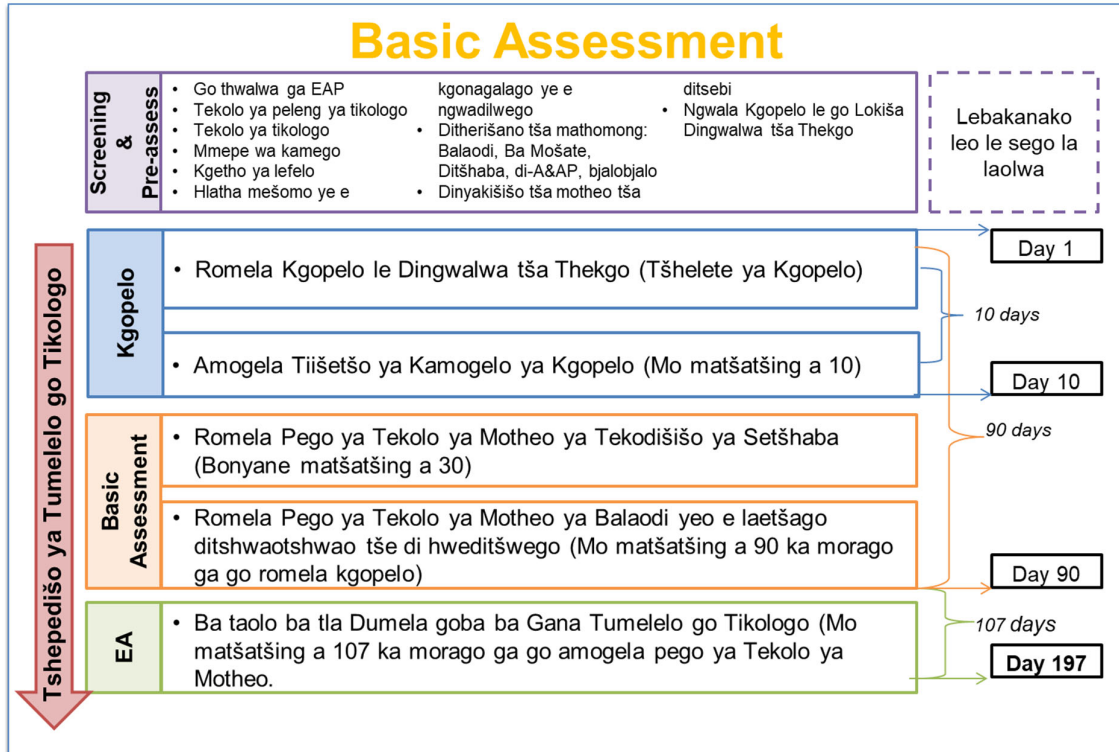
Basic Assessment

Screening & Pre-assess

• Go thwalwa ga EAP
• Tekolo ya peleng ya tikologo
• Tekolo ya tikologo
• Mmepe wa kamego
• Kgetho ya lefelo
• Hlatha mešomo ye e kgonagalago ye e ngwadilwego
• Ditherišano tša mathomong: Balaodi, Ba Mošate, Ditšhaba, di-A&AP, bjalobjalo
• Dinyakišišo tša motheo tša ditsebi
• Ngwala Kgopelo le go Lokiša Dingwalwa tša Thekgo

Lebakanako leo le sego la laolwa

Tshepedišo ya Tumelelo go Tikologo

Kgopelo

• Romela Kgopelo le Dingwalwa tša Thekgo (Tšhelete ya Kgopelo)

• Amogela Tiišetšo ya Kamogelo ya Kgopelo (Mo matšatšing a 10)

Day 1

10 days

Day 10

Basic Assessment

• Romela Pego ya Tekolo ya Motheo ya Tekodišišo ya Setšhaba (Bonyane matšatšing a 30)

• Romela Pego ya Tekolo ya Motheo ya Balaodi yeo e laetšago ditshwaotshwao tše di hweditšwego (Mo matšatšing a 90 ka morago ga go romela kgopelo)

90 days

Day 90

EA

• Ba taolo ba tla Dumela goba ba Gana Tumelelo go Tikologo (Mo matšatšing a 107 ka morago ga go amogela pego ya Tekolo ya Motheo.

107 days

Day 197